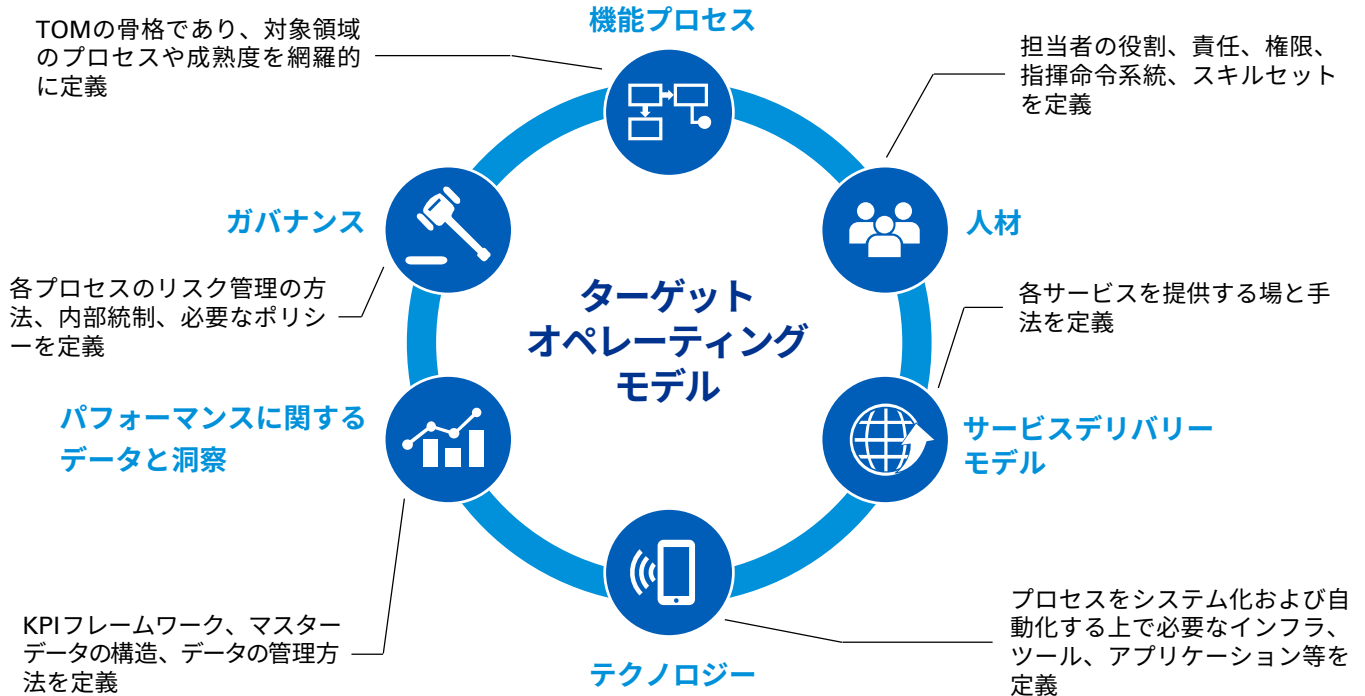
機能プロセス

TOMの骨格であり、対象領域のプロセスや成熟度を網羅的に定義

担当者の役割、責任、権限、指揮命令系統、スキルセットを定義

人材

ガバナンス

各プロセスのリスク管理の方法、内部統制、必要なポリシーを定義

ターゲット
オペレーティング
モデル

各サービスを提供する場と手法を定義

パフォーマンスに関するデータと洞察

サービスデリバリーモデル

KPIフレームワーク、マスターデータの構造、データの管理方法を定義

プロセスをシステム化および自動化する上で必要なインフラ、ツール、アプリケーション等を定義

テクノロジー